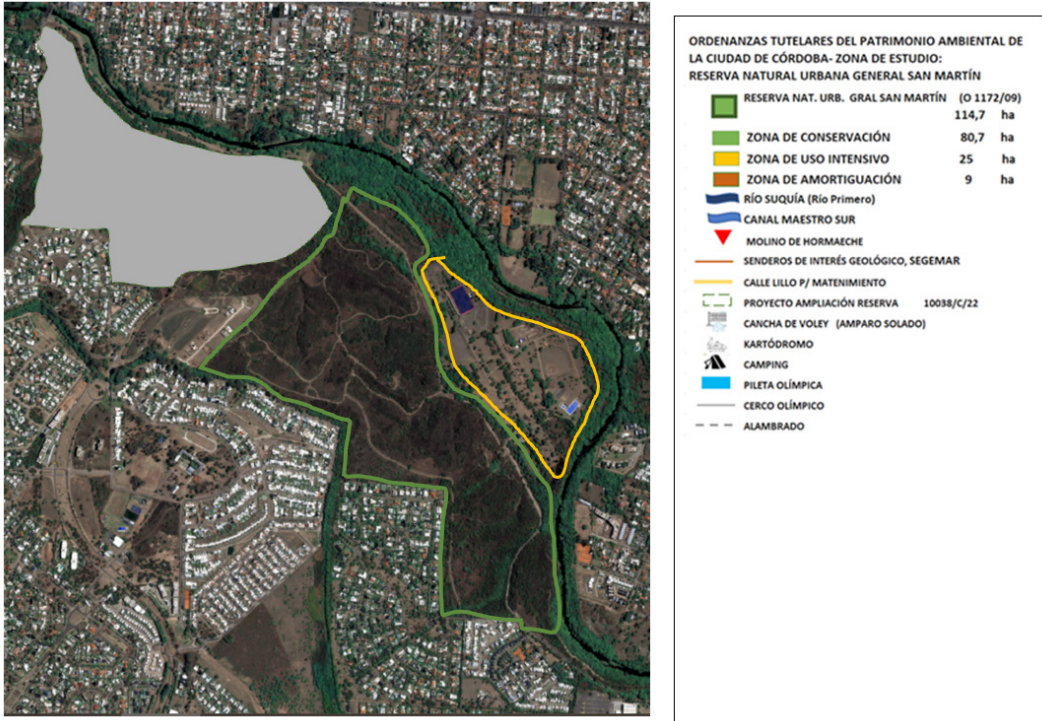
ORDENANZAS TUTELARES DEL PATRIMONIO AMBIENTAL DE LA CIUDAD DE CÓRDOBA- ZONA DE ESTUDIO: RESERVA NATURAL URBANA GENERAL SAN MARTÍN

RESERVA NAT. URB. GRAL SAN MARTÍN (O 1172/09) 114,7 ha
ZONA DE CONSERVACIÓN 80,7 ha
ZONA DE USO INTENSIVO 25 ha
ZONA DE AMORTIGUACIÓN 9 ha
RÍO SUQUÍA (Río Primero)
CANAL MAESTRO SUR
MOLINO DE HORMAECHE
SENDEROS DE INTERÉS GEOLÓGICO, SEGEMAR
CALLE LILLO P/ MATENIMIENTO
PROYECTO AMPLIACIÓN RESERVA 10038/C/22
CANCHA DE VOLEY (AMPARO SOLADO)
KARTÓDROMO
CAMPING
PILETA OLÍMPICA
CERCO OLÍMPICO
ALAMBRADO